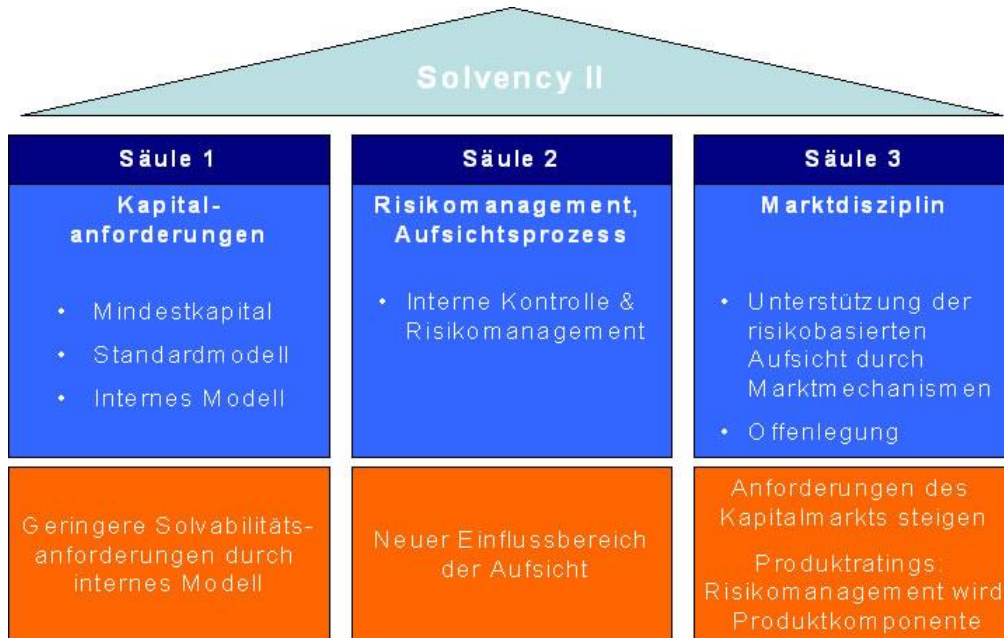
Solvency II

Säule 1

Kapitalanforderungen

- Mindestkapital
- Standardmodell
- Internes Modell

Säule 2

Risikomanagement, Aufsichtsprozess

- Interne Kontrolle & Risikomanagement

Säule 3

Marktdisziplin

- Unterstützung der risikobasierten Aufsicht durch Marktmechanismen
- Offenlegung

Geringere Solvabilitätsanforderungen durch internes Modell

Neuer Einflussbereich der Aufsicht

Anforderungen des Kapitalmarkts steigen

Produktratings: Risikomanagement wird Produktkomponente